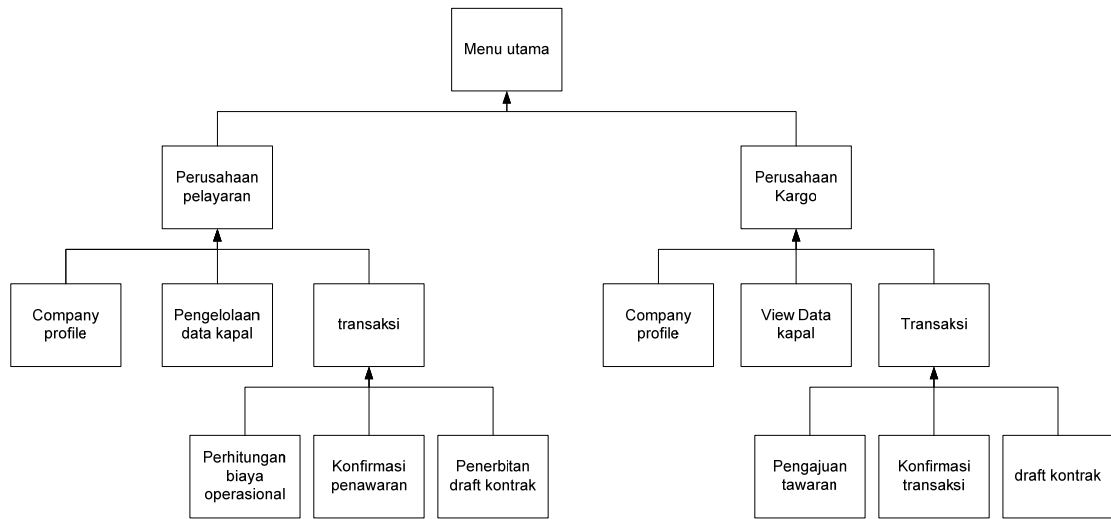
Menu utama

Perusahaan pelayaran

Perusahaan Kargo

Company profile

Pengelolaan data kapal

transaksi

Company profile

View Data kapal

Transaksi

Perhitungan biaya operasional

Konfirmasi penawaran

Penerbitan draft kontrak

Pengajuan tawaran

Konfirmasi transaksi

draft kontrak